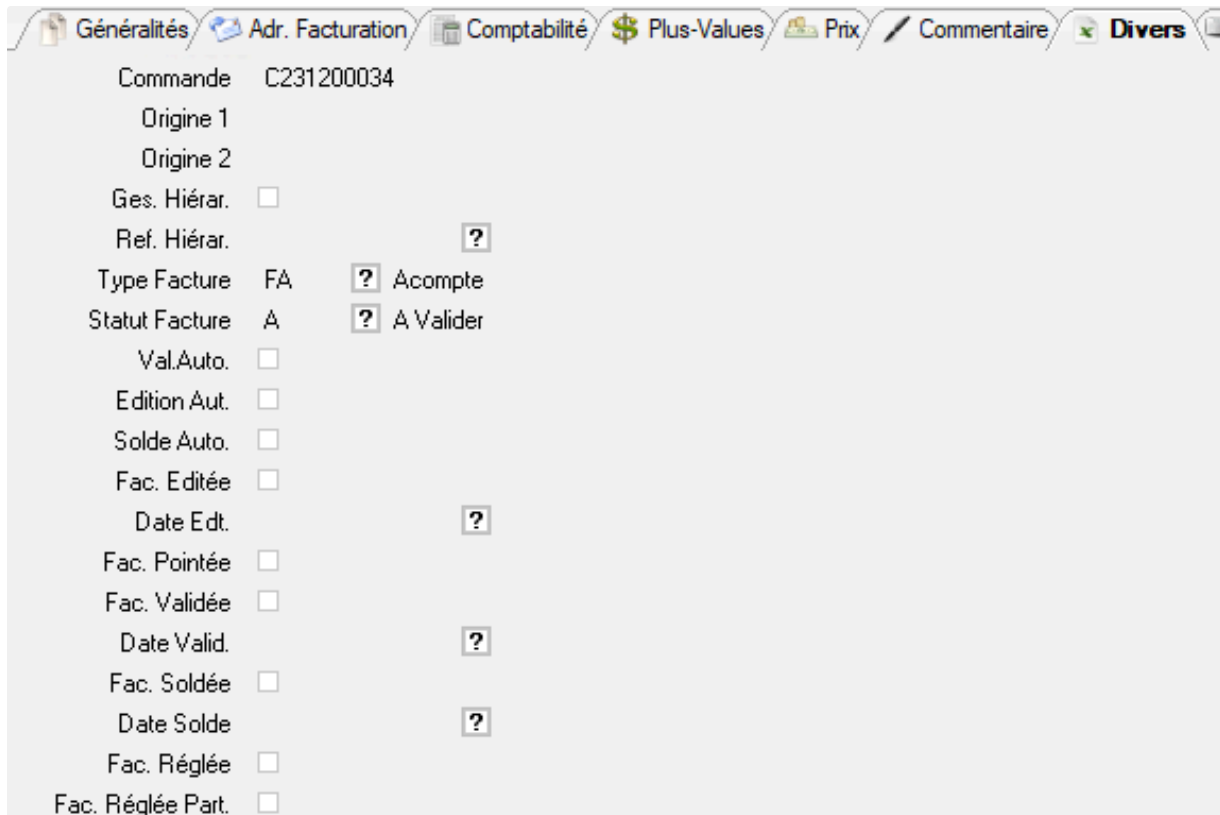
Généralités Adr. Facturation Comptabilité Plus-Values Prix Commentaire Divers

Commande C231200034
Origine 1
Origine 2
Ges. Hiérar.
Ref. Hiérar. ?
Type Facture FA ? Acompte
Statut Facture A ? A Valider
Val.Auto.
Edition Aut.
Solde Auto.
Fac. Editée
Date Edt. ?
Fac. Pointée
Fac. Validée
Date Valid. ?
Fac. Soldée
Date Solde ?
Fac. Réglée
Fac. Réglée Part.